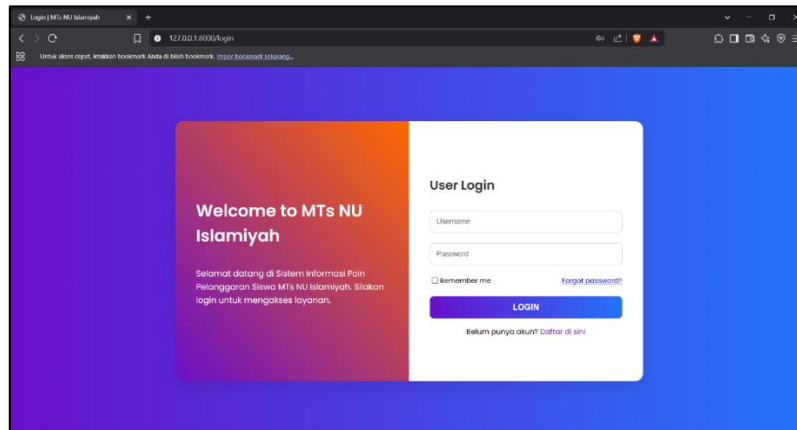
Login | MTs NU Islamiyah

127.0.0.1:8000/login

Untuk akses cepat, letakkan bookmark Anda di bilah bookmark. Impor bookmark sekarang...

Welcome to MTs NU Islamiyah

Selamat datang di Sistem Informasi Poin Pelanggaran Siswa MTs NU Islamiyah. Silakan login untuk mengakses layanan.

User Login

Username

Password

Remember me

Forgot password?

LOGIN

Belum punya akun? Daftar di sini